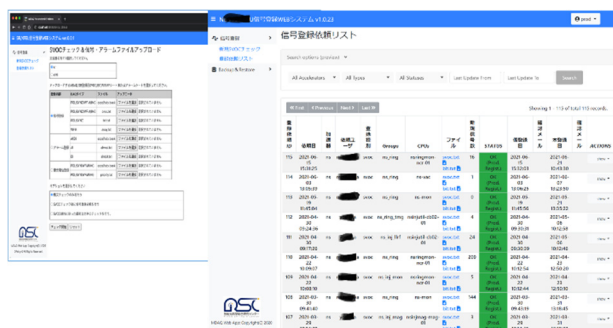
信号登録依頼システム v1.0.22

信号登録
新規DBDチェック
最新依頼リスト
Backup & Restore

信号登録依頼リスト

All Accelerators
All Types
All Statuses
Last Update From
Last Update To
Search

First
Previous
Next
Last

Showing 1 - 10 of total 115 records.

ACTIONS

MSC

DBDチェック＆信号・アラームファイルアップロード

MSC